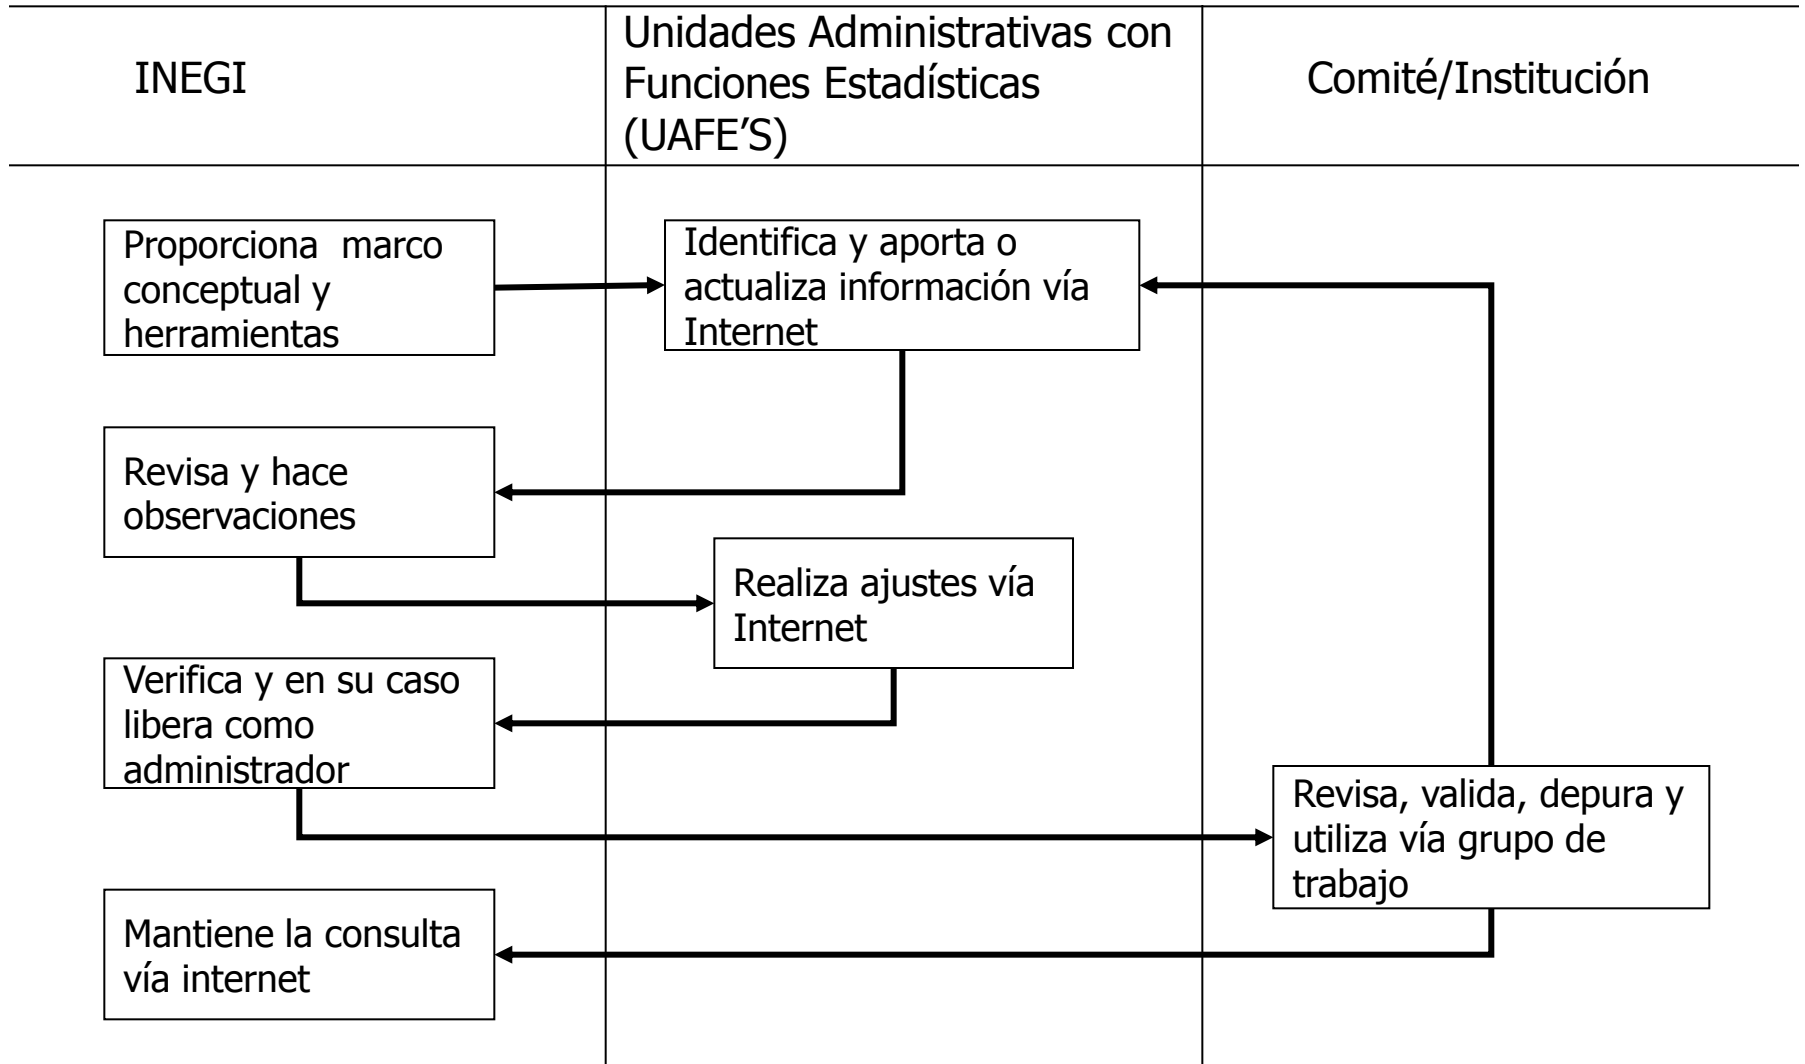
INEGI

Unidades Administrativas con Funciones Estadísticas (UAFE'S)

Comité/Institución

Proporciona marco conceptual y herramientas

Identifica y aporta o actualiza información vía Internet

Revisa y hace observaciones

Realiza ajustes vía Internet

Verifica y en su caso libera como administrador

Revisa, valida, depura y utiliza vía grupo de trabajo

Mantiene la consulta vía internet